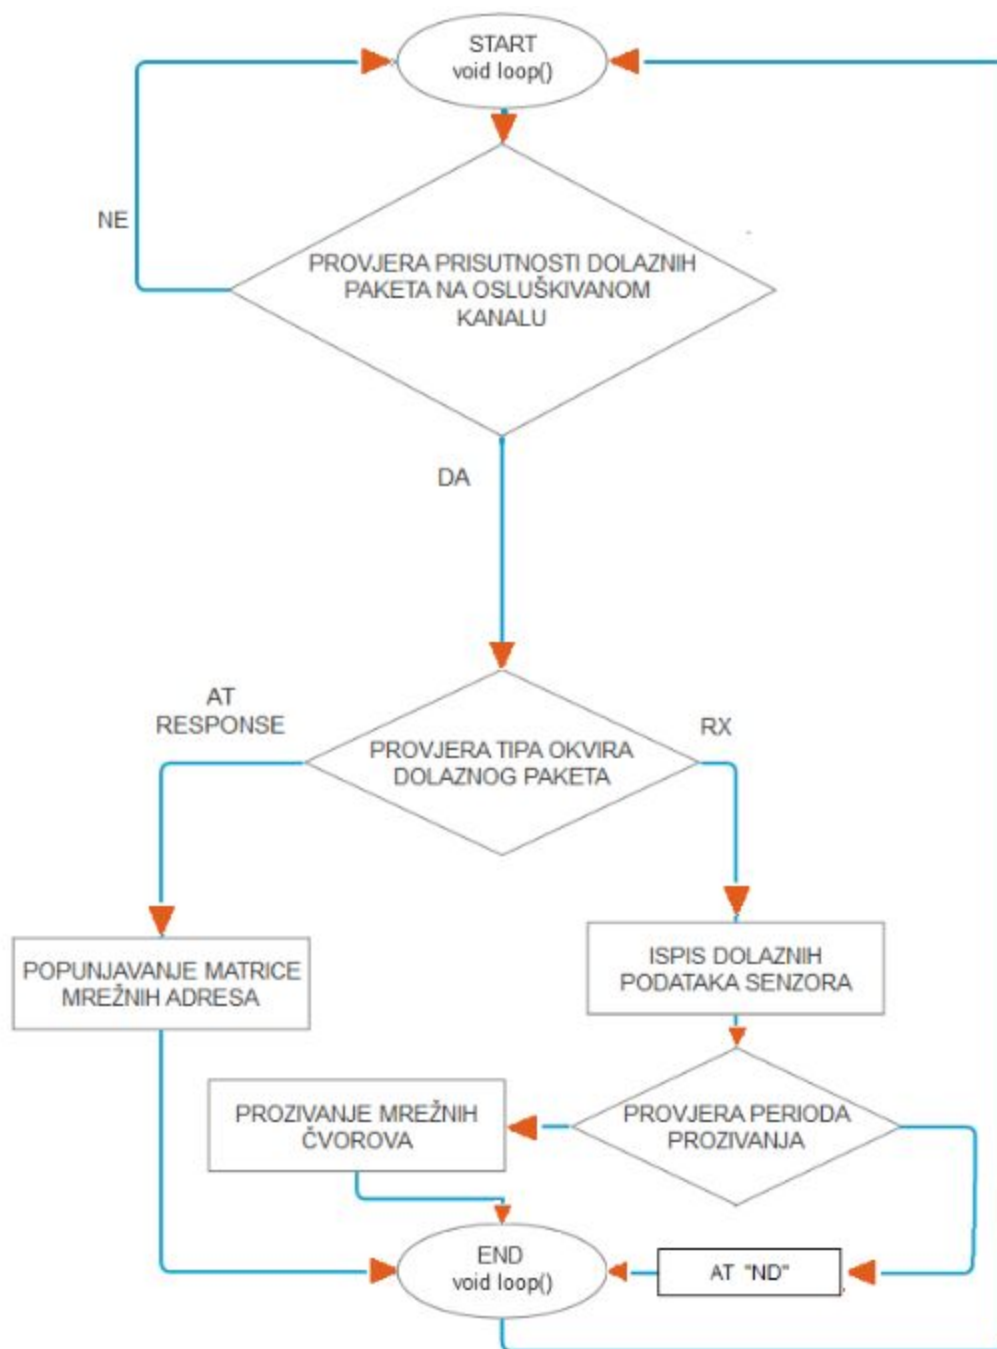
START
void loop()

NE

PROVJERA PRISUTNOSTI DOLAZNIH PAKETA NA OSLUŠKIVANOM KANALU

DA

AT RESPONSE

PROVJERA TIPA OKVIRA DOLAZNOG PAKETA

RX

POPUNJAVANJE MATRICE MREŽNIH ADRESA

ISPIS DOLAZNIH PODATAKA SENZORA

PROZIVANJE MREŽNIH ČVOROVA

PROVJERA PERIODA PROZIVANJA

END
void loop()

AT "ND"